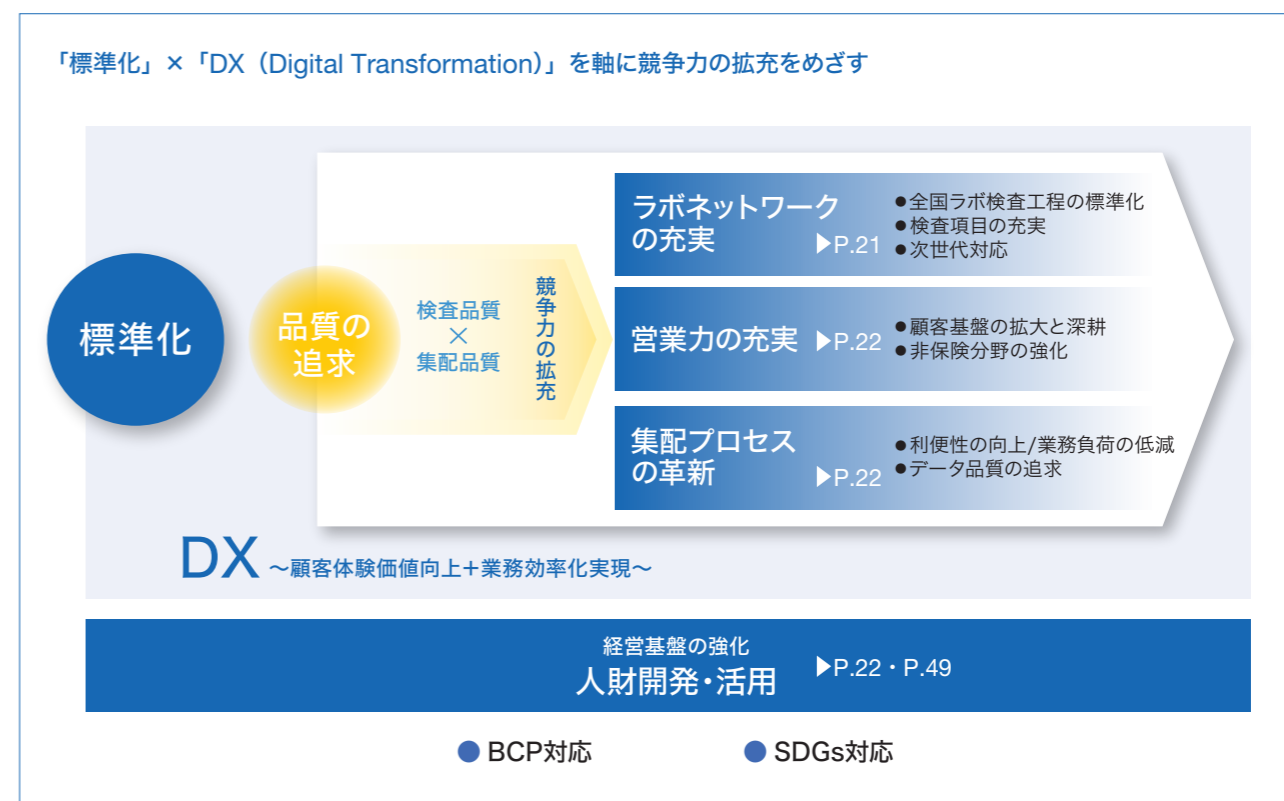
「標準化」×「DX（Digital Transformation）」を軸に競争力の拡充をめざす

標準化

品質の追求

検査品質
×
集配品質

競争力の拡充

ラボネットワークの充実 ▶P.21
●全国ラボ検査工程の標準化
●検査項目の充実
●次世代対応

営業力の充実 ▶P.22
●顧客基盤の拡大と深耕
●非保険分野の強化

集配プロセスの革新 ▶P.22
●利便性の向上/業務負荷の低減
●データ品質の追求

DX ～顧客体験価値向上＋業務効率化実現～

経営基盤の強化
人財開発・活用 ▶P.22・P.49

● BCP対応
● SDGs対応